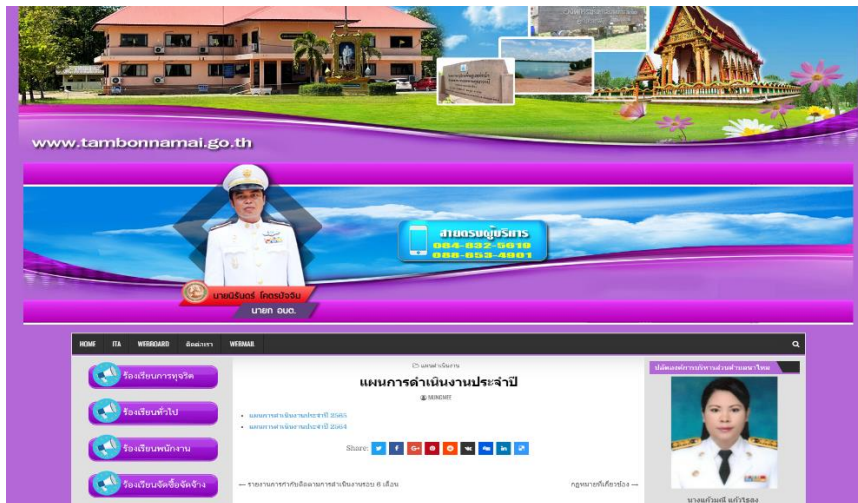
www.tambonnamai.go.th

สายตรงผู้บริหาร
084-832-5610
086-653-4901

นายนิรันดร์ โคตรบัวจิม
นายก อบต.

HOME ITA WEBBOARD ติดต่อเรา WEBMAIL

ร้องเรียนการทุจริต
ร้องเรียนทั่วไป
ร้องเรียนพนักงาน
ร้องเรียนจัดซื้อจัดจ้าง

แผนการดำเนินงาน
แผนการดำเนินงานประจำปี
NAMAI

• แผนการดำเนินงานประจำปี 2565
• แผนการดำเนินงานประจำปี 2564

Share:

← รายงานการกำกับติดตามการดำเนินงานรอบ 6 เดือน
กฎหมายที่เกี่ยวข้อง →

ปลัดองค์การบริหารส่วนตำบลนาใหม่
นางขวัญตรี แก้วโรจน์